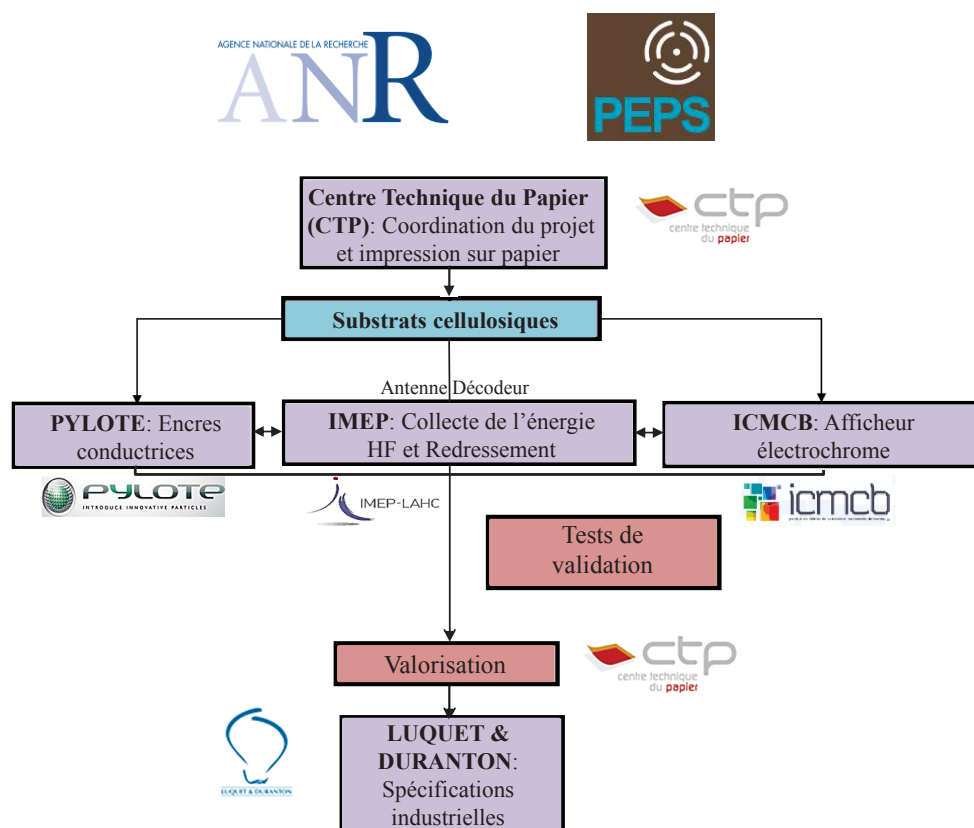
AGENCE NATIONALE DE LA RECHERCHE
ANR

PEPS

**Centre Technique du Papier (CTP)**: Coordination du projet et impression sur papier

ctp
centre technique du papier

**Substrats cellulosiques**

Antenne Décodeur

**PYLOTE**: Encres conductrices

**IMEP**: Collecte de l'énergie HF et Redressement

**ICMCB**: Afficheur électrochrome

PYLOTE
INTRODUCE INNOVATIVE PARTICLES

IMEP-LAHC

icmcb

Tests de validation

Valorisation

ctp
centre technique du papier

LUQUET & DURANTON

**LUQUET & DURANTON**: Spécifications industrielles